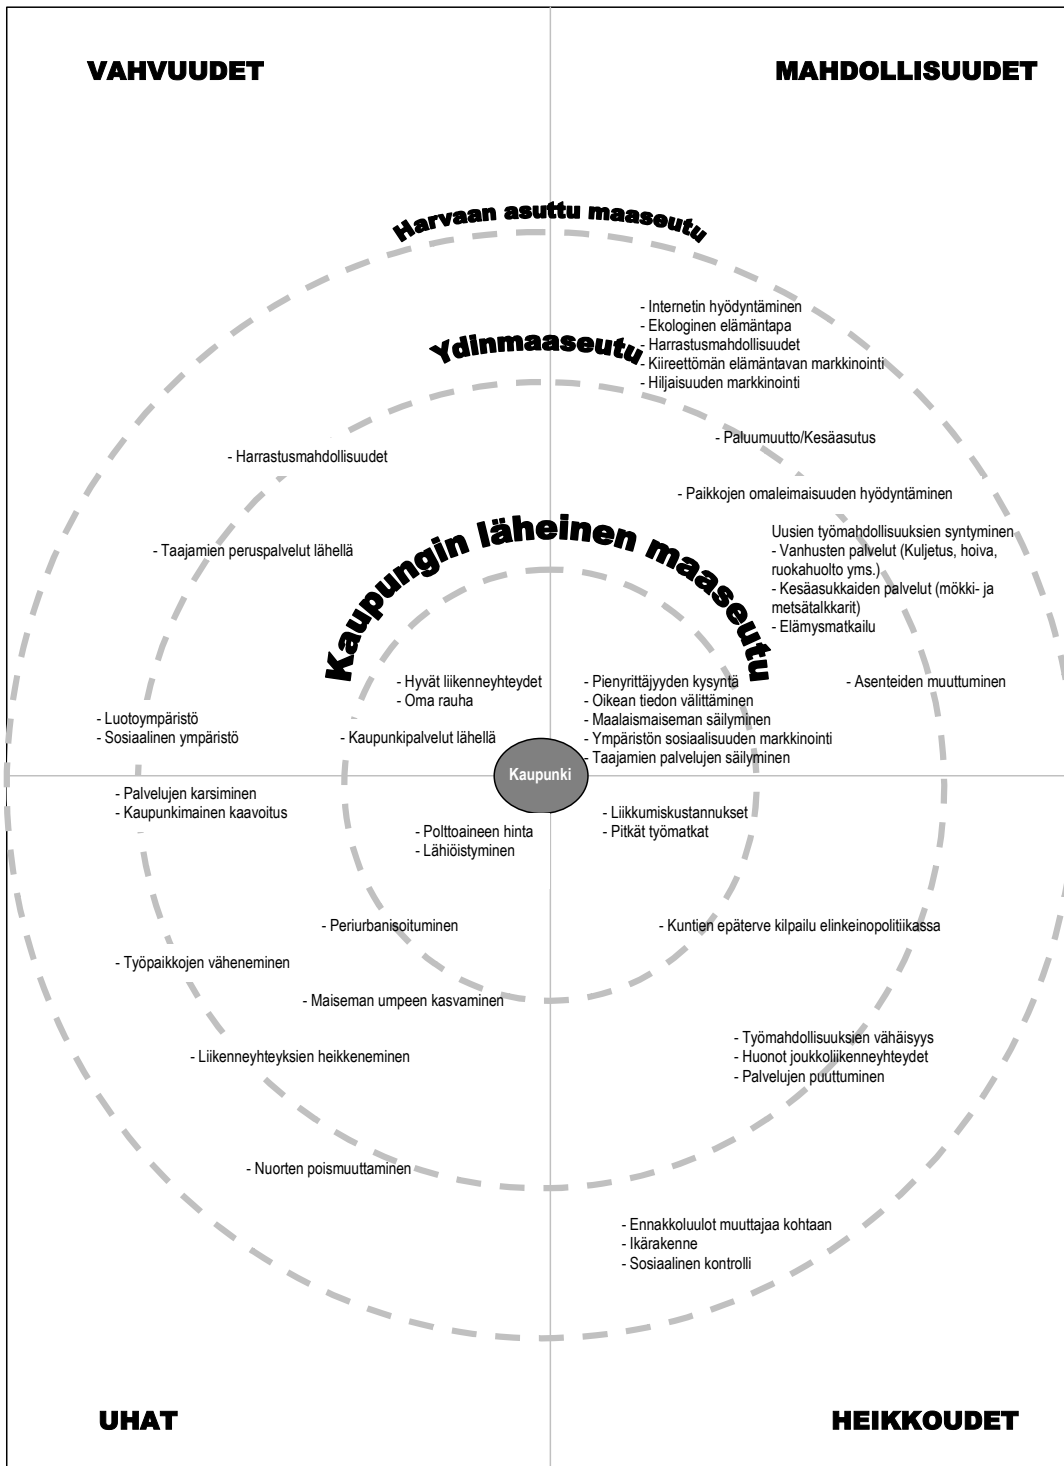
VAHVUUDET

MAHDOLLISUUDET

Harvaan asuttu maaseutu

- Internetin hyödyntäminen
- Ekologinen elämäntapa
- Harrastusmahdollisuudet
- Kiireettömän elämäntavan markkinointi
- Hiljaisuuden markkinointi

Ydinmaaseutu

- Paluumuutto/Kesäasutus

- Harrastusmahdollisuudet

- Paikkojen omaleimaisuuden hyödyntäminen

Uusien työmahdollisuuksien syntyminen
- Vanhusten palvelut (Kuljetus, hoiva, ruokahuolto yms.)
- Kesäasukkaiden palvelut (mökki- ja metsätalkkarit)
- Elämysmatkailu

- Taajamien peruspalvelut lähellä

Kaupungin läheinen maaseutu

- Hyvät liikenneyhteydet
- Oma rauha

- Pienyrittäjyyden kysyntä
- Oikean tiedon välittäminen
- Maalaismaiseman säilyminen
- Ympäristön sosiaalisuuden markkinointi
- Taajamien palvelujen säilyminen

- Asenteiden muuttuminen

- Luotoympäristö
- Sosiaalinen ympäristö

- Kaupunkipalvelut lähellä

Kaupunki

- Palvelujen karsiminen
- Kaupunkimainen kaavoitus

- Liikkumiskustannukset
- Pitkät työmatkat

- Polttoaineen hinta
- Lähiöistyminen

- Periurbanisoituminen

- Kuntien epäterve kilpailu elinkeinopolitiikassa

- Työpaikkojen väheneminen

- Maiseman umpeen kasvaminen

- Työmahdollisuuksien vähäisyys
- Huonot joukkoliikenneyhteydet
- Palvelujen puuttuminen

- Liikenneyhteyksien heikkeneminen

- Nuorten poismuuttaminen

- Ennakkoluulot muuttajaa kohtaan
- Ikärakenne
- Sosiaalinen kontrolli

UHAT

HEIKKOUDET